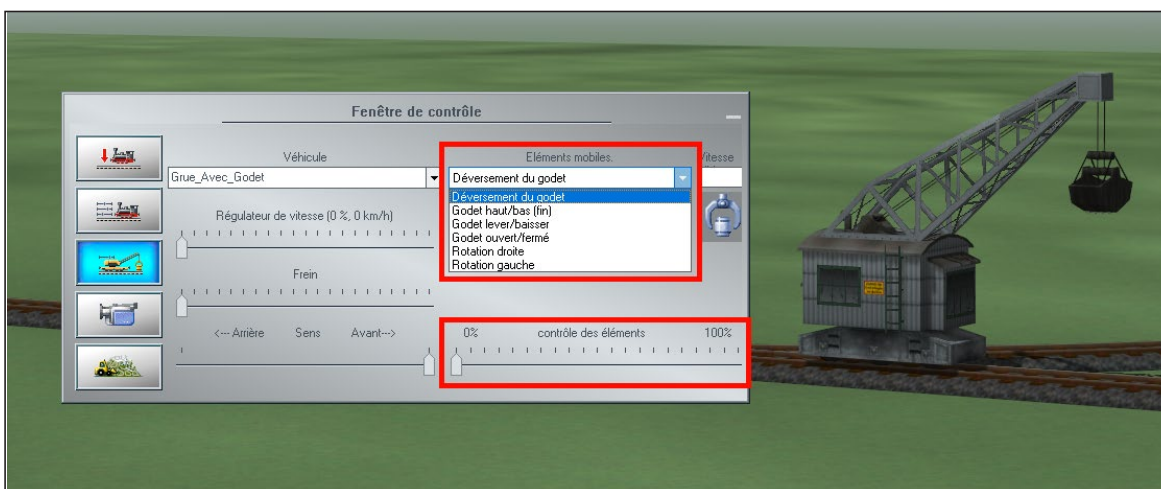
Fenêtre de contrôle

Véhicule

Grue_Avec_Godet

Eléments mobiles.

Vitesse

Déversement du godet

Déversement du godet
Godet haut/bas (fin)
Godet lever/baisser
Godet ouvert/fermé
Rotation droite
Rotation gauche

Régulateur de vitesse (0 %, 0 km/h)

Frein

<--- Arrière Sens Avant--->

0% contrôle des éléments 100%